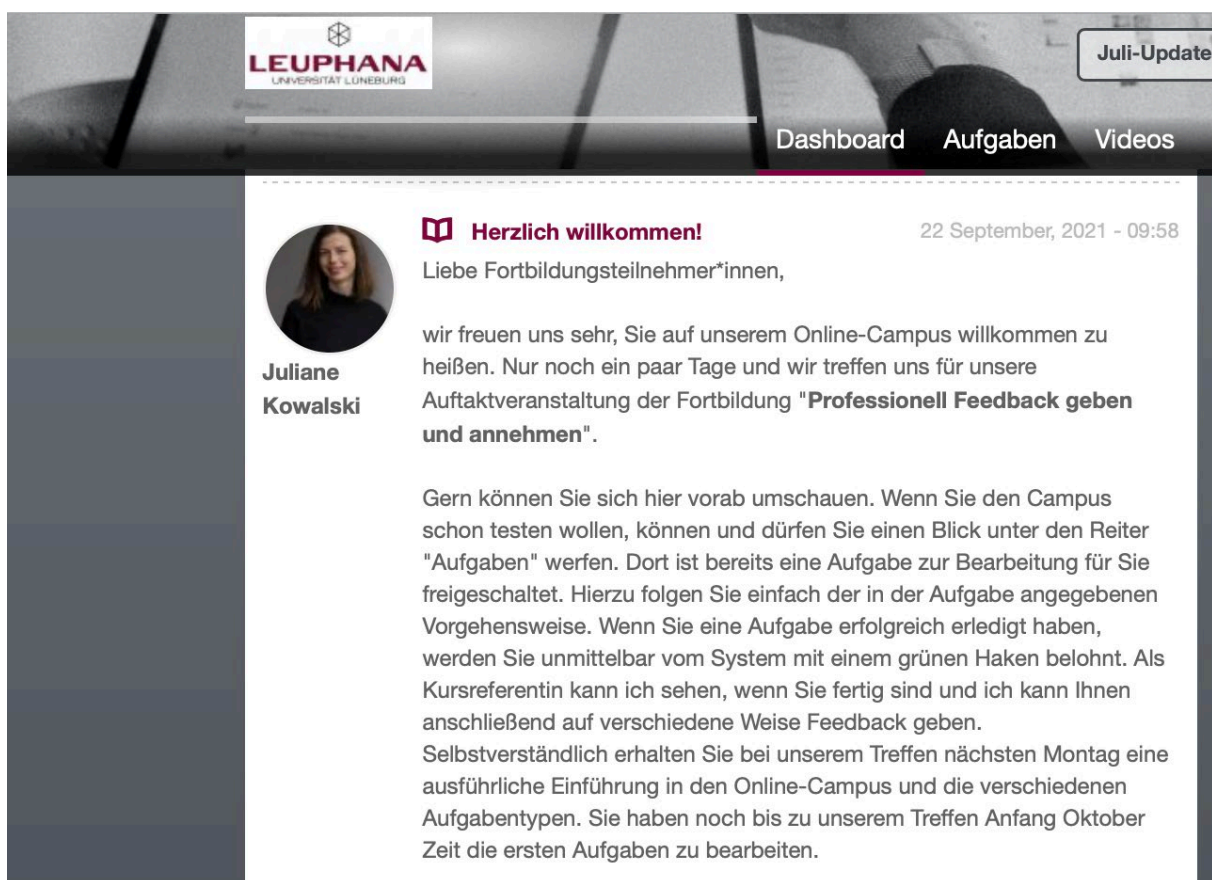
LEUPHANA
UNIVERSITÄT LÜNEBURG

Juli-Update

Dashboard Aufgaben Videos

Herzlich willkommen!

22 September, 2021 - 09:58

Juliane Kowalski

Liebe Fortbildungsteilnehmer*innen,

wir freuen uns sehr, Sie auf unserem Online-Campus willkommen zu heißen. Nur noch ein paar Tage und wir treffen uns für unsere Auftaktveranstaltung der Fortbildung "**Professionell Feedback geben und annehmen**".

Gern können Sie sich hier vorab umschauen. Wenn Sie den Campus schon testen wollen, können und dürfen Sie einen Blick unter den Reiter "Aufgaben" werfen. Dort ist bereits eine Aufgabe zur Bearbeitung für Sie freigeschaltet. Hierzu folgen Sie einfach der in der Aufgabe angegebenen Vorgehensweise. Wenn Sie eine Aufgabe erfolgreich erledigt haben, werden Sie unmittelbar vom System mit einem grünen Haken belohnt. Als Kursreferentin kann ich sehen, wenn Sie fertig sind und ich kann Ihnen anschließend auf verschiedene Weise Feedback geben. Selbstverständlich erhalten Sie bei unserem Treffen nächsten Montag eine ausführliche Einführung in den Online-Campus und die verschiedenen Aufgabentypen. Sie haben noch bis zu unserem Treffen Anfang Oktober Zeit die ersten Aufgaben zu bearbeiten.